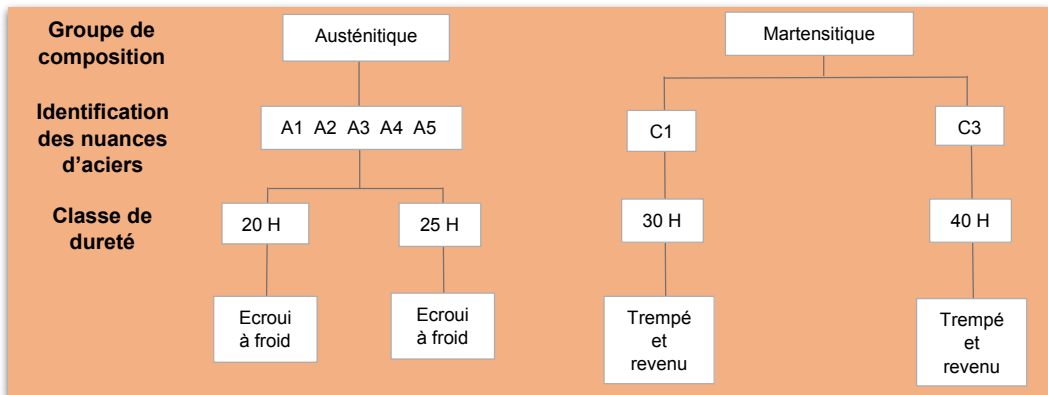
Groupe de composition

Identification des nuances d’aciers

Classe de dureté

Austénitique

A1 A2 A3 A4 A5

20 H

25 H

Ecroui à froid

Ecroui à froid

Martensitique

C1

C3

30 H

40 H

Trempé et revenu

Trempé et revenu